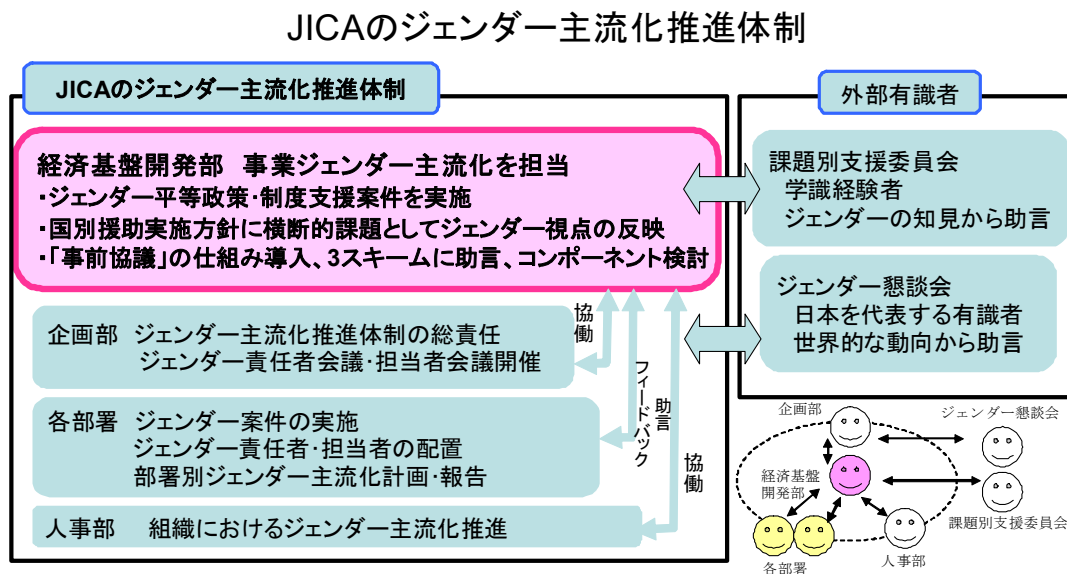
JICAのジェンダー主流化推進体制

JICAのジェンダー主流化推進体制

経済基盤開発部　事業ジェンダー主流化を担当
・ジェンダー平等政策・制度支援案件を実施
・国別援助実施方針に横断的課題としてジェンダー視点の反映
・「事前協議」の仕組み導入、3スキームに助言、コンポーネント検討

企画部　ジェンダー主流化推進体制の総責任
ジェンダー責任者会議・担当者会議開催

各部署　ジェンダー案件の実施
ジェンダー責任者・担当者の配置
部署別ジェンダー主流化計画・報告

人事部　組織におけるジェンダー主流化推進

協働

フィードバック

助言

協働

外部有識者

課題別支援委員会
学識経験者
ジェンダーの知見から助言

ジェンダー懇談会
日本を代表する有識者
世界的な動向から助言

企画部

ジェンダー懇談会

経済基盤開発部

課題別支援委員会

各部署

人事部